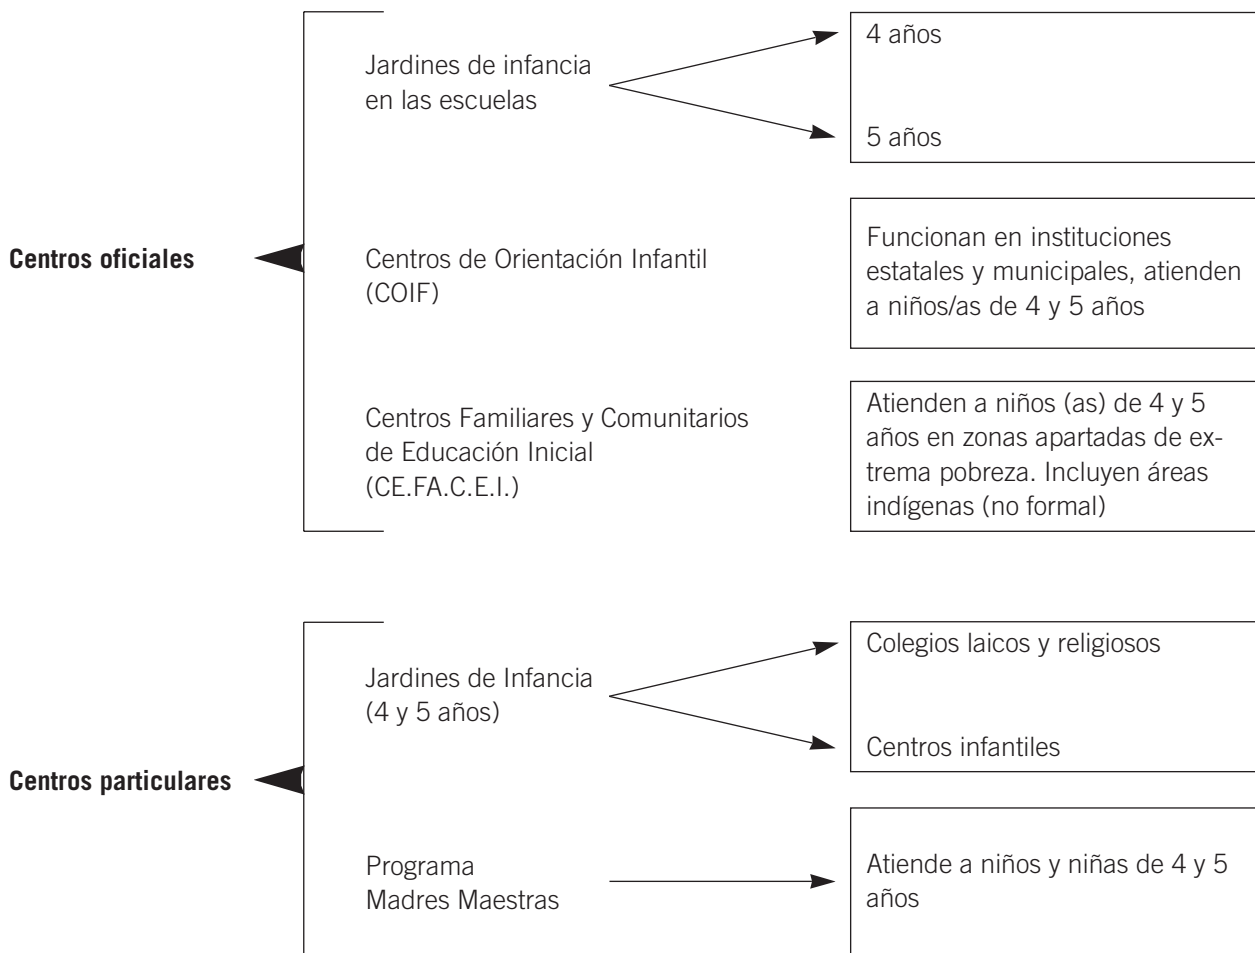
Centros oficiales

Jardines de infancia en las escuelas

4 años

5 años

Centros de Orientación Infantil (COIF)

Funcionan en instituciones estatales y municipales, atienden a niños/as de 4 y 5 años

Centros Familiares y Comunitarios de Educación Inicial (CE.FA.C.E.I.)

Atienden a niños (as) de 4 y 5 años en zonas apartadas de extrema pobreza. Incluyen áreas indígenas (no formal)

Centros particulares

Jardines de Infancia (4 y 5 años)

Colegios laicos y religiosos

Centros infantiles

Programa Madres Maestras

Atiende a niños y niñas de 4 y 5 años